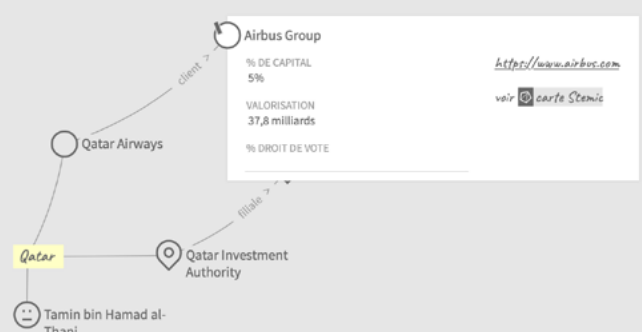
Airbus Group

% DE CAPITAL
5%

VALORISATION
37,8 milliards

% DROIT DE VOTE

https://www.airbus.com

voir carte Stemic

client >

Qatar Airways

filiale >

Qatar

Qatar Investment Authority

Tamin bin Hamad al-Thani